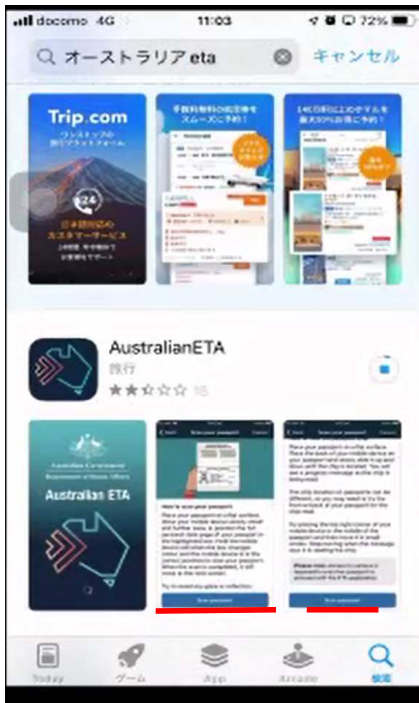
docomo 4G 11:03 72%

オーストラリアeta

キャンセル

Trip.com

ワンストップの旅行プラットフォーム

24

日本語対応のカスタマーサービス

手数料無料の航空券をスムーズに予約！

AustralianETA

旅行

★★☆☆☆ 18

Australian Government

Department of Home Affairs

Australian ETA

Scan your passport

Scan your passport

Today

ゲーム

App

Arcade

検索